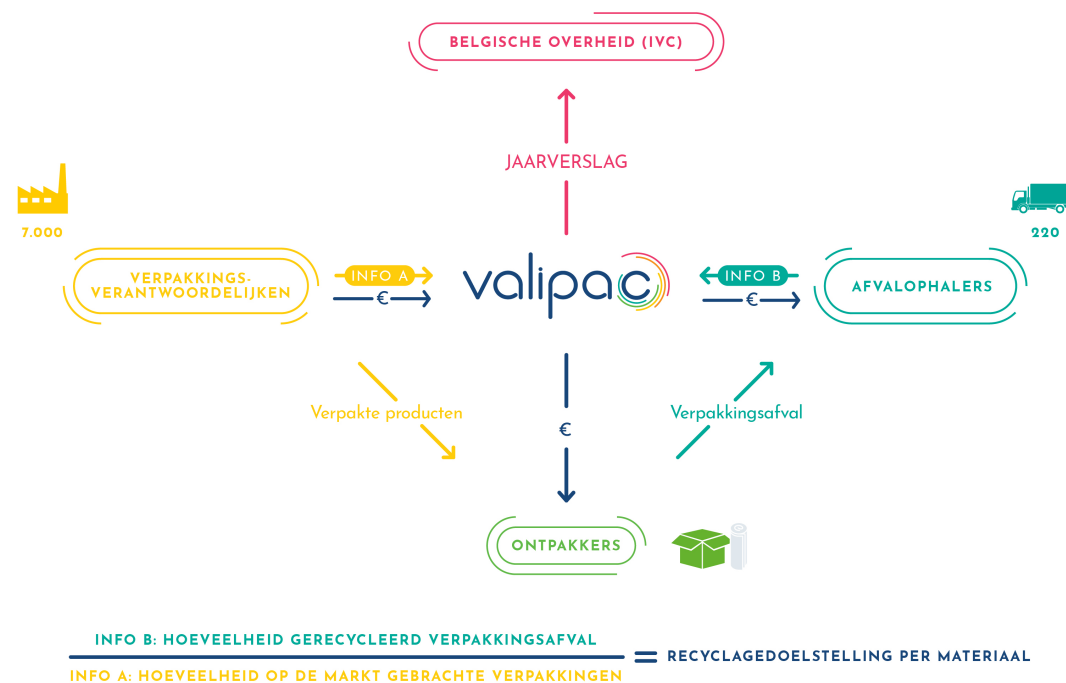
BELGISCHE OVERHEID (IVC)

JAARVERSLAG

7.000

220

VERPAKKINGS-VERANTWOORDELIJKEN

INFO A

€

valipac

INFO B

€

AFVALOPHALERS

Verpakte producten

€

Verpakkingsafval

ONTPAKKERS

$\frac{\text{INFO B: HOEVEELHEID GERECYCLEERD VERPAKKINGSAFVAL}}{\text{INFO A: HOEVEELHEID OP DE MARKT GEBRACHTE VERPAKKINGEN}}$ = RECYCLAGEDOELSTELLING PER MATERIAAL